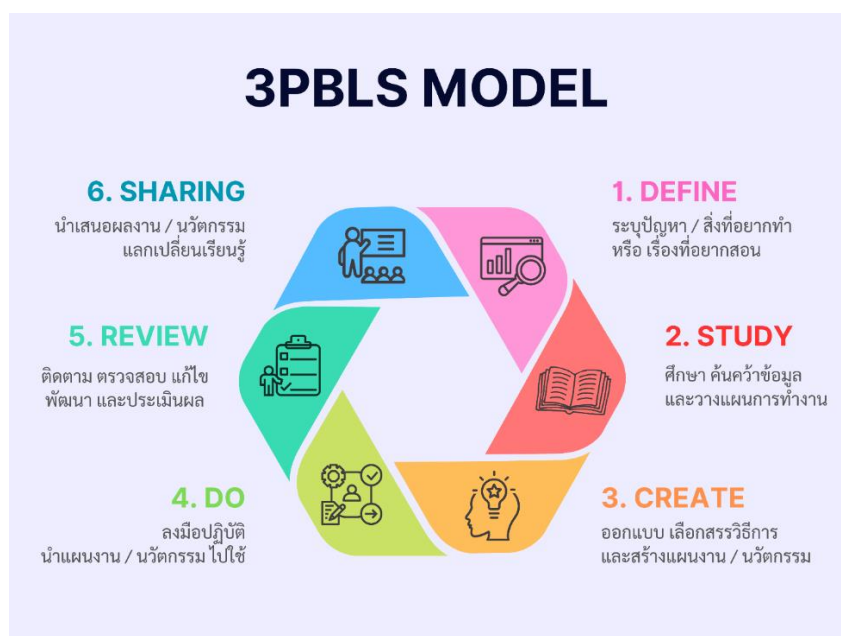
3PBLS MODEL

6. SHARING
นำเสนอผลงาน / นวัตกรรม แลกเปลี่ยนเรียนรู้

1. DEFINE
ระบุปัญหา / สิ่งที่อยากทำ หรือ เรื่องที่อยากสอน

5. REVIEW
ติดตาม ตรวจสอบ แก้ไข พัฒนา และประเมินผล

2. STUDY
ศึกษา ค้นคว้าข้อมูล และวางแผนการทำงาน

4. DO
ลงมือปฏิบัติ นำแผนงาน / นวัตกรรม ไปใช้

3. CREATE
ออกแบบ เลือกสรรวิธีการ และสร้างแผนงาน / นวัตกรรม